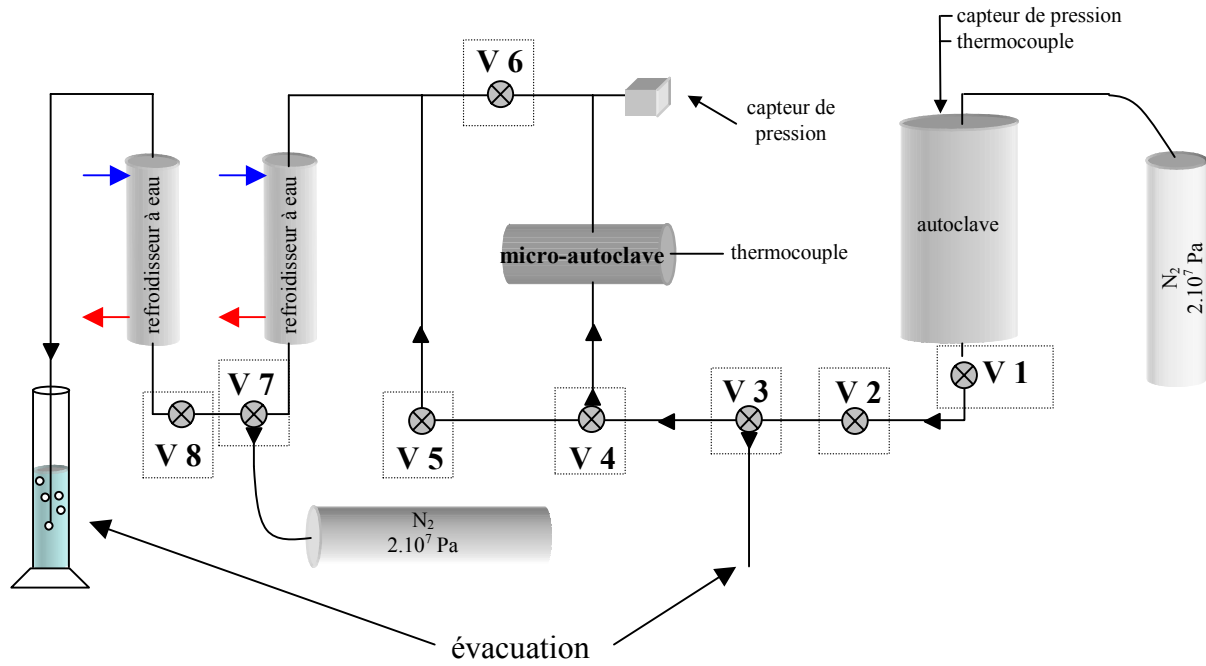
capteur de pression
thermocouple

V 6

capteur de pression

refroidisseur à eau

refroidisseur à eau

micro-autoclave

thermocouple

autoclave

$N_2$
$2.10^7$ Pa

V 1

V 3

V 2

V 7

V 8

V 5

V 4

$N_2$
$2.10^7$ Pa

évacuation